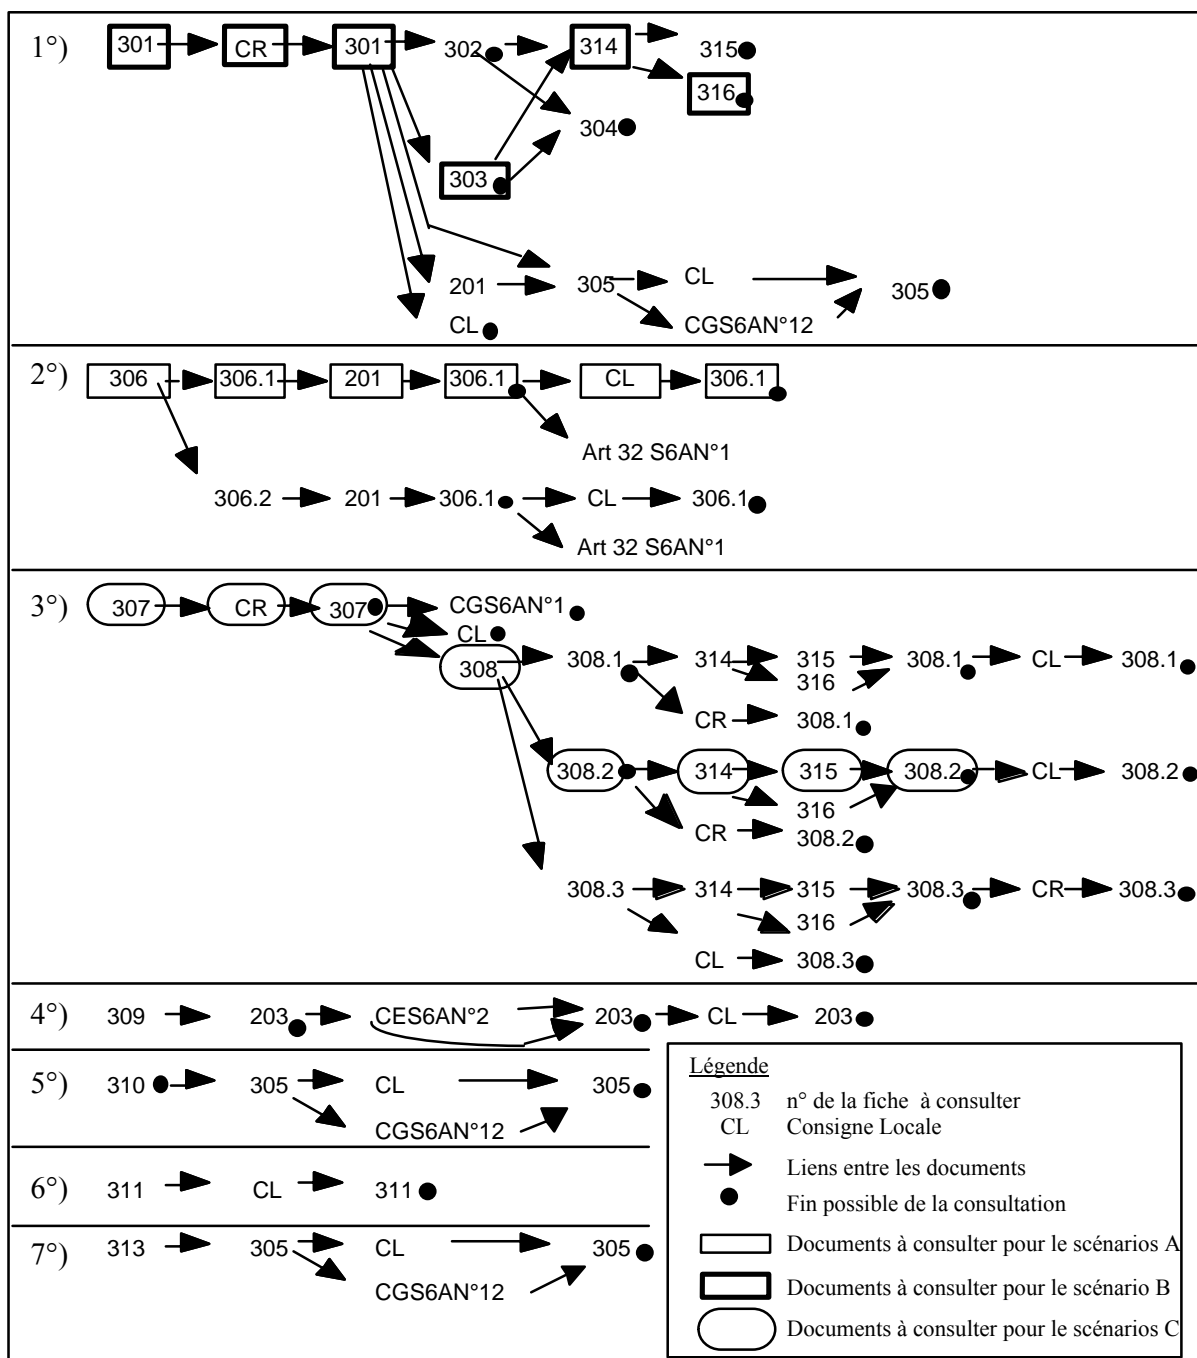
1°) 301 CR 301 302 314 315 316 304 303 201 305 CL 305 CL CGS6AN°12

2°) 306 306.1 201 306.1 CL 306.1
Art 32 S6AN°1
306.2 201 306.1 CL 306.1
Art 32 S6AN°1

3°) 307 CR 307 CGS6AN°1 CL
308 308.1 314 315 316 308.1 CL 308.1
CR 308.1
308.2 314 315 308.2 CL 308.2
316
CR 308.2
308.3 314 315 308.3 CR 308.3
316
CL 308.3

4°) 309 203 CES6AN°2 203 CL 203

5°) 310 305 CL 305
CGS6AN°12

6°) 311 CL 311

7°) 313 305 CL 305
CGS6AN°12

Légende
308.3 CL — n° de la fiche à consulter Consigne Locale
Liens entre les documents
Fin possible de la consultation
Documents à consulter pour le scénarios A
Documents à consulter pour le scénario B
Documents à consulter pour le scénarios C